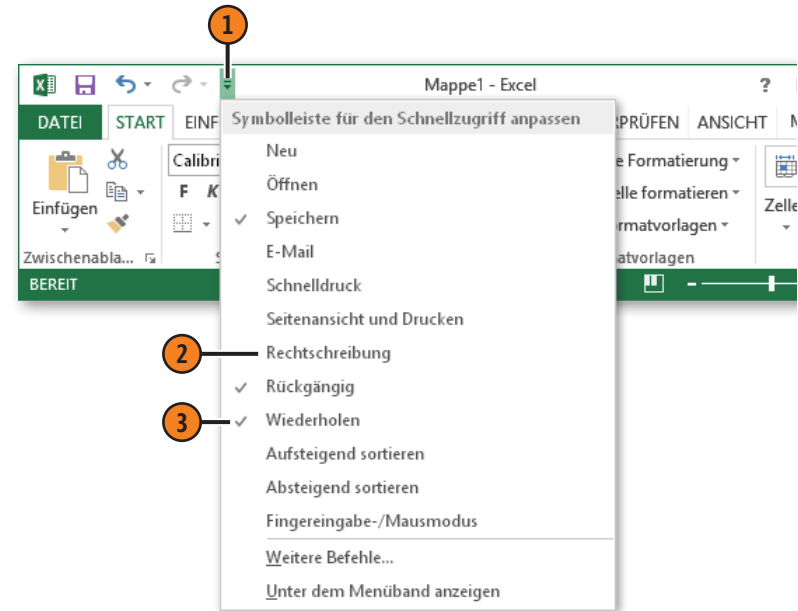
1

Mappe1 - Excel

?

DATEI START EINF

Symbolleiste für den Schnellzugriff anpassen

RPRÜFEN ANSICHT M

Einfügen

Calibri

F K

Zwischenabla...

BEREIT

Neu

Öffnen

Speichern

E-Mail

Schnelldruck

Seitenansicht und Drucken

Rechtschreibung

Rückgängig

Wiederholen

Aufsteigend sortieren

Absteigend sortieren

Fingereingabe-/Mausmodus

Weitere Befehle...

Unter dem Menüband anzeigen

e Formatierung

elle formatieren

rmatvorlagen

atvorlagen

Zelle

2

3